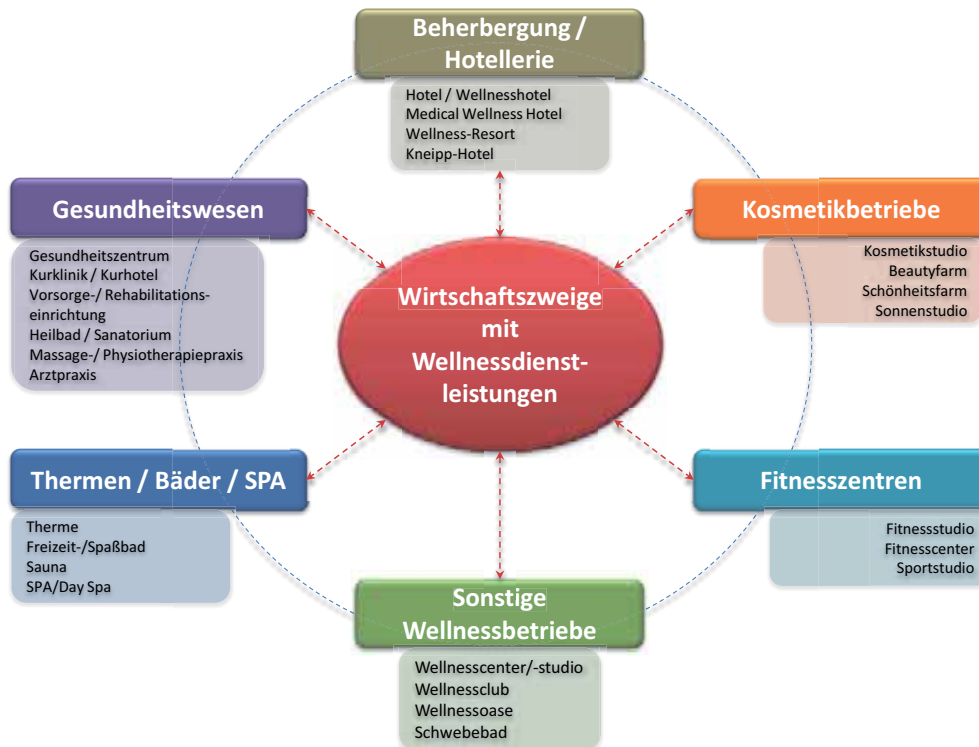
Beherbergung / Hotellerie

Hotel / Wellnesshotel
Medical Wellness Hotel
Wellness-Resort
Kneipp-Hotel

Gesundheitswesen

Gesundheitszentrum
Kurklinik / Kurhotel
Vorsorge-/ Rehabilitationseinrichtung
Heilbad / Sanatorium
Massage-/ Physiotherapiepraxis
Arztpraxis

Kosmetikbetriebe

Kosmetikstudio
Beautyfarm
Schönheitsfarm
Sonnenstudio

Wirtschaftszweige mit Wellnessdienstleistungen

Thermen / Bäder / SPA

Therme
Freizeit-/Spaßbad
Sauna
SPA/Day Spa

Fitnesszentren

Fitnessstudio
Fitnesscenter
Sportstudio

Sonstige Wellnessbetriebe

Wellnesscenter/-studio
Wellnessclub
Wellnessoase
Schwebebad